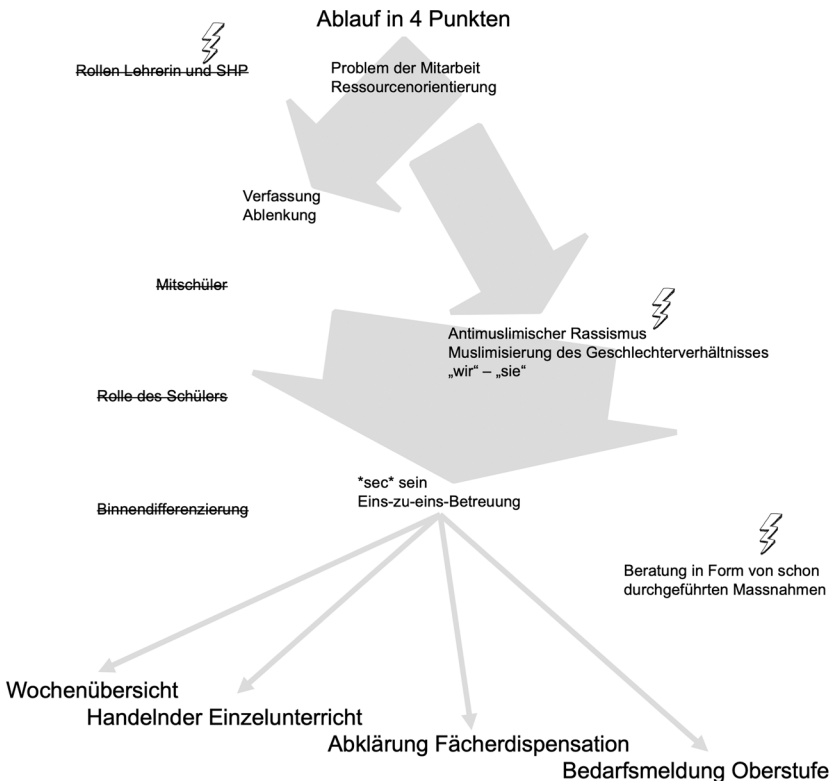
Ablauf in 4 Punkten

Rollen Lehrerin und SHP

Problem der Mitarbeit
Ressourcenorientierung

Verfassung
Ablenkung

Mitschüler

Antimuslimischer Rassismus
Muslimisierung des Geschlechterverhältnisses
„wir“ – „sie“

Rolle des Schülers

*sec* sein
Eins-zu-eins-Betreuung

Binnendifferenzierung

Beratung in Form von schon durchgeführten Massnahmen

Wochenübersicht
Handelnder Einzelunterricht
Abklärung Fächerdispensation
Bedarfsmeldung Oberstufe